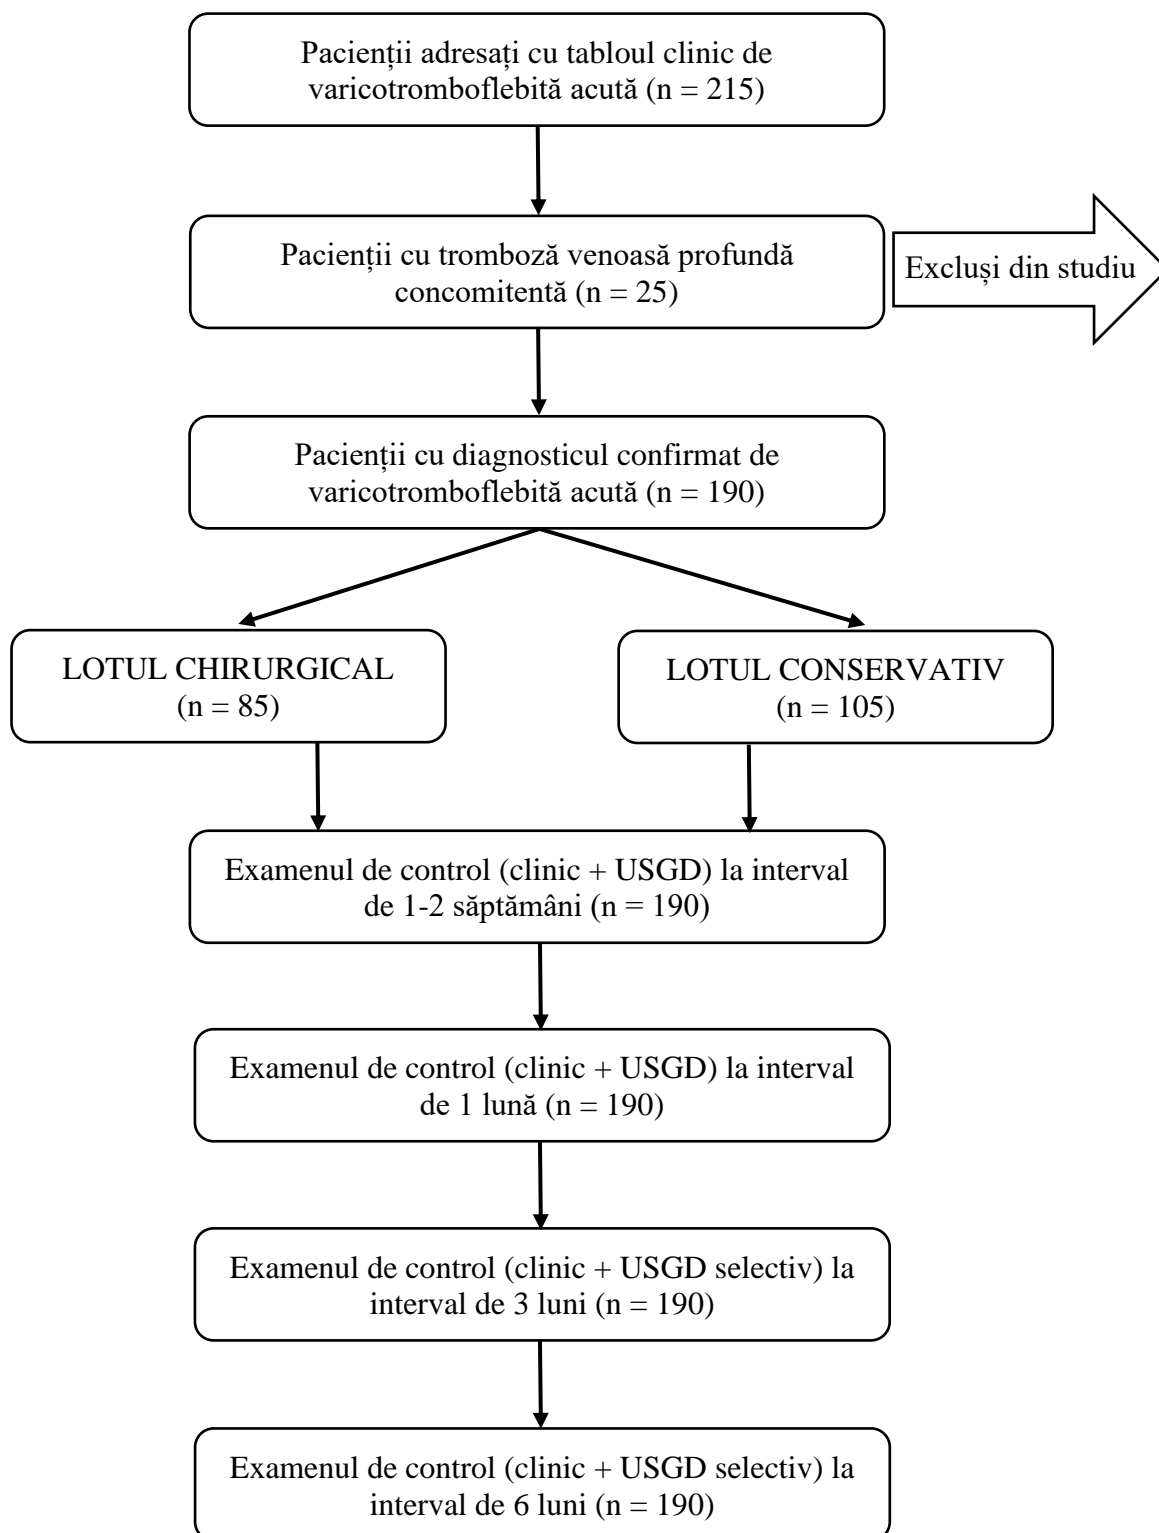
Pacienții adresați cu tabloul clinic de varicotromboflebită acută (n = 215)

Pacienții cu tromboză venoasă profundă concomitentă (n = 25)

Excluși din studiu

Pacienții cu diagnosticul confirmat de varicotromboflebită acută (n = 190)

LOTUL CHIRURGICAL (n = 85)

LOTUL CONSERVATIV (n = 105)

Examenul de control (clinic + USGD) la interval de 1-2 săptămâni (n = 190)

Examenul de control (clinic + USGD) la interval de 1 lună (n = 190)

Examenul de control (clinic + USGD selectiv) la interval de 3 luni (n = 190)

Examenul de control (clinic + USGD selectiv) la interval de 6 luni (n = 190)